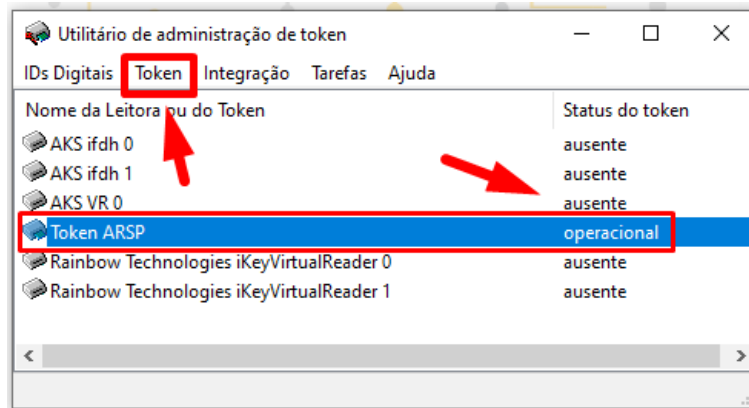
Utilitário de administração de token

IDs Digitais Token Integração Tarefas Ajuda

| Nome da Leitora ou do Token | Status do token |
|---|---|
| AKS ifdh 0 | ausente |
| AKS ifdh 1 | ausente |
| AKS VR 0 | ausente |
| Token ARSP | operacional |
| Rainbow Technologies iKeyVirtualReader 0 | ausente |
| Rainbow Technologies iKeyVirtualReader 1 | ausente |